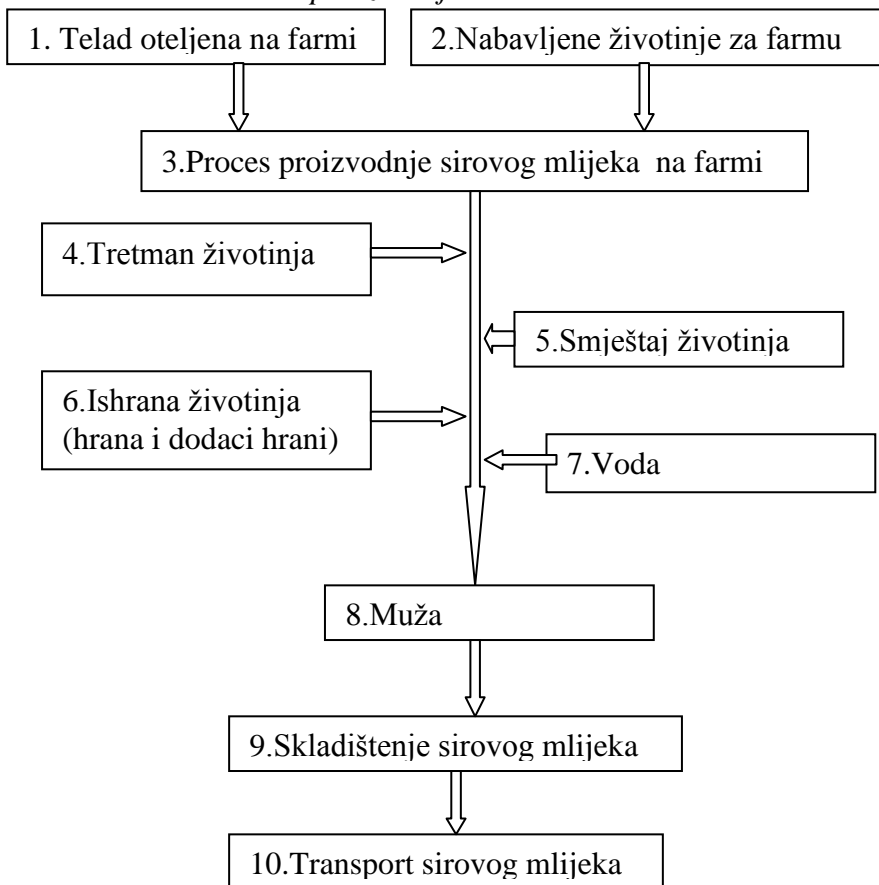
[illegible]

1. Telad oteljena na farmi

2.Nabavljene životinje za farmu

3.Proces proizvodnje sirovog mlijeka na farmi

4.Tretman životinja

5.Smještaj životinja

6.Ishrana životinja (hrana i dodaci hrani)

7.Voda

8.Muža

9.Skladištenje sirovog mlijeka

10.Transport sirovog mlijeka